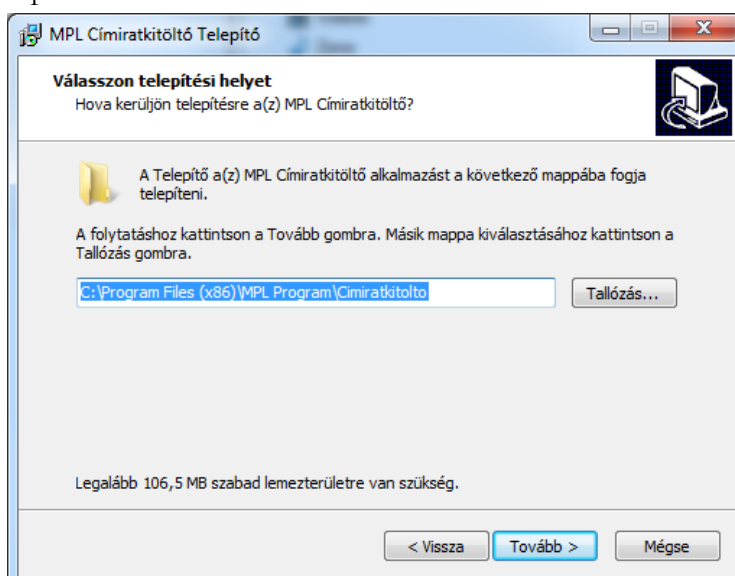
MPL Címiratkitöltő Telepítő

Válasszon telepítési helyet
Hova kerüljön telepítésre a(z) MPL Címiratkitöltő?

A Telepítő a(z) MPL Címiratkitöltő alkalmazást a következő mappába fogja telepíteni.

A folytatáshoz kattintson a Tovább gombra. Másik mappa kiválasztásához kattintson a Tallózás gombra.

C:\Program Files (x86)\MPL Program\Cimiratkitolto

Tallózás...

Legalább 106,5 MB szabad lemezterületre van szükség.

< Vissza

Tovább >

Mégse